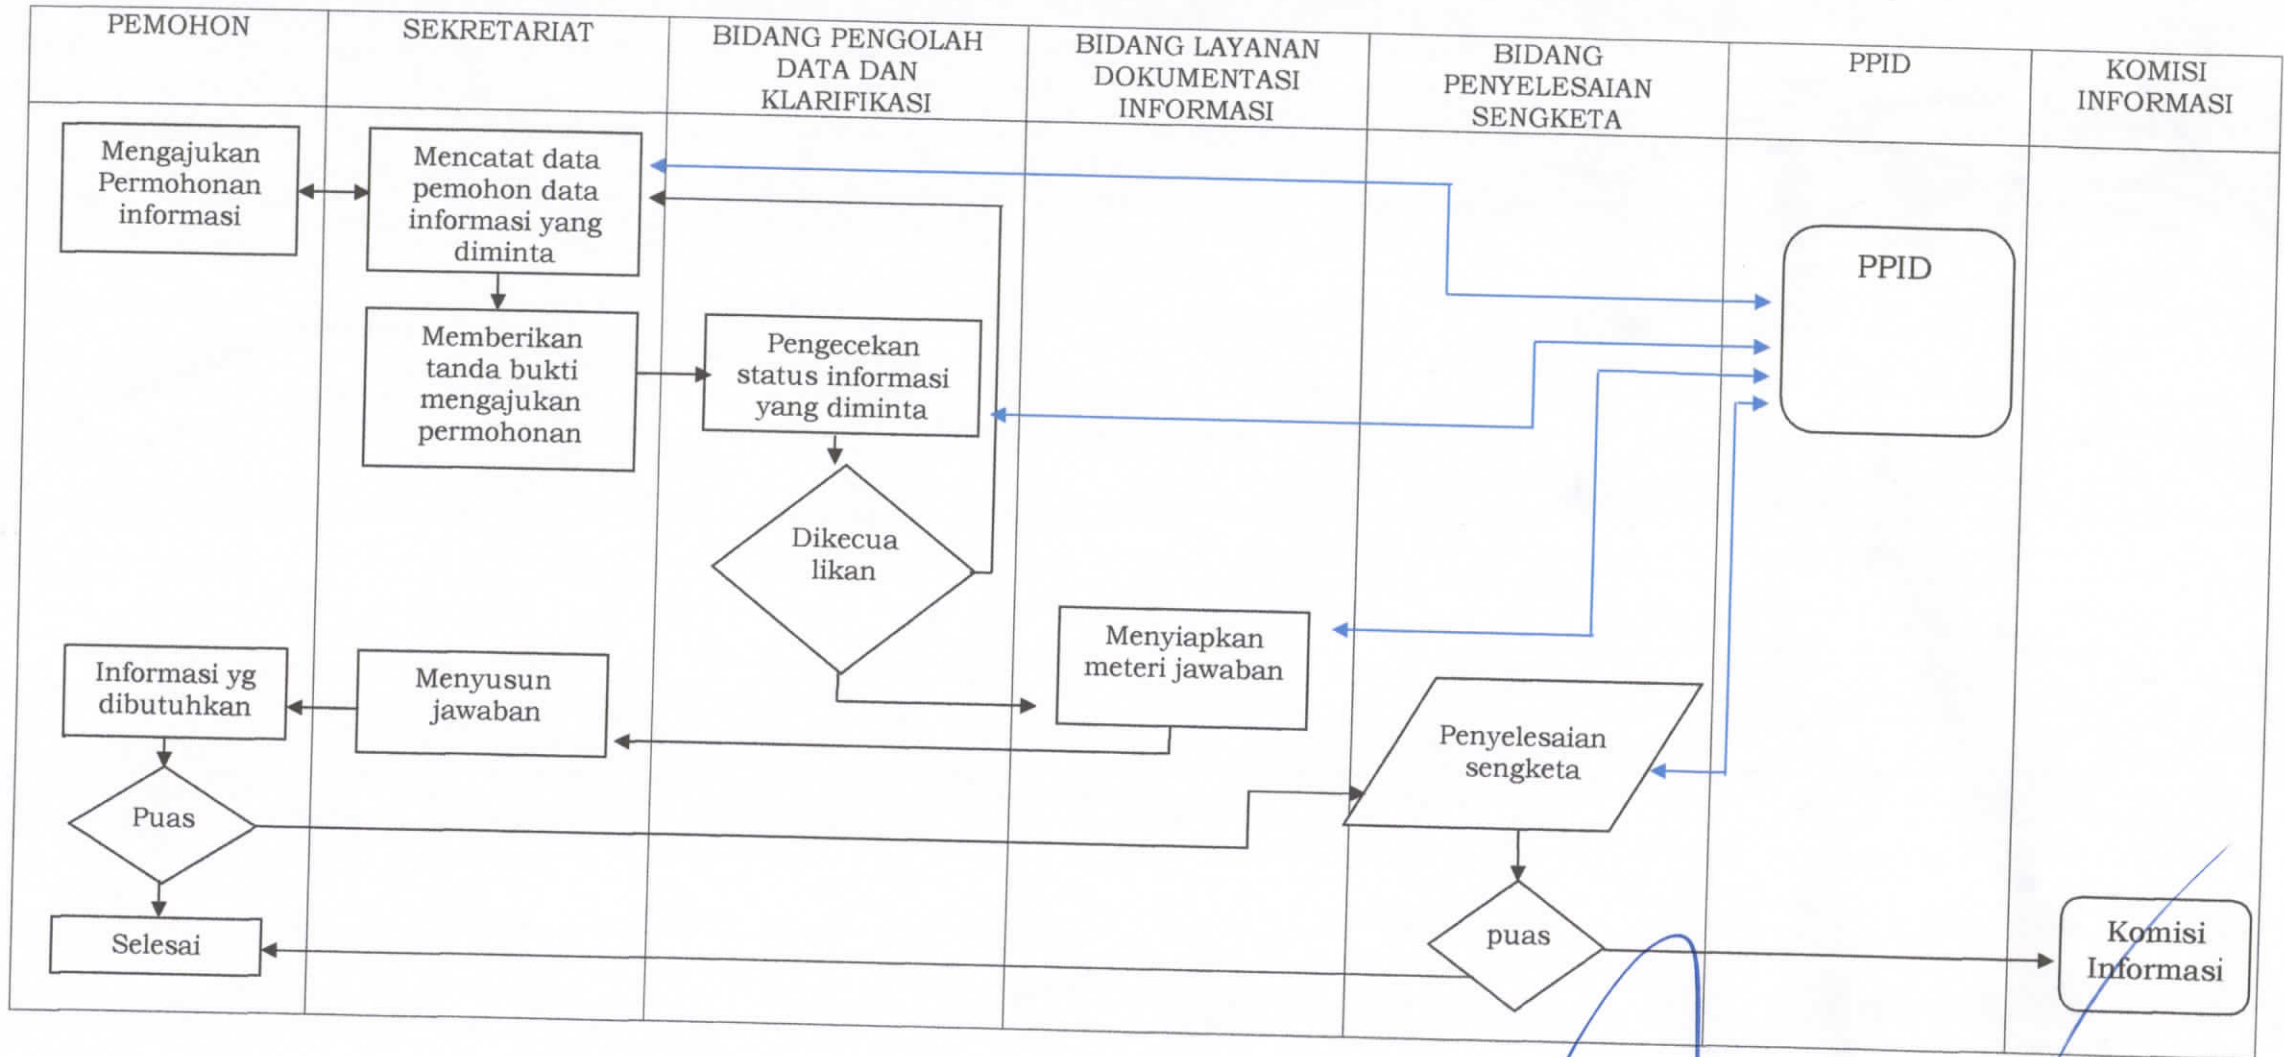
| PEMOHON | SEKRETARIAT | BIDANG PENGOLAH DATA DAN KLARIFIKASI | BIDANG LAYANAN DOKUMENTASI INFORMASI | BIDANG PENYELESAIAN SENGKETA | PPID | KOMISI INFORMASI |
|---|---|---|---|---|---|---|

Mengajukan Permohonan informasi

Mencatat data pemohon data informasi yang diminta

PPID

Memberikan tanda bukti mengajukan permohonan

Pengecekan status informasi yang diminta

Dikecua likan

Menyiapkan meteri jawaban

Informasi yg dibutuhkan

Menyusun jawaban

Penyelesaian sengketa

Puas

Selesai

puas

Komisi Informasi